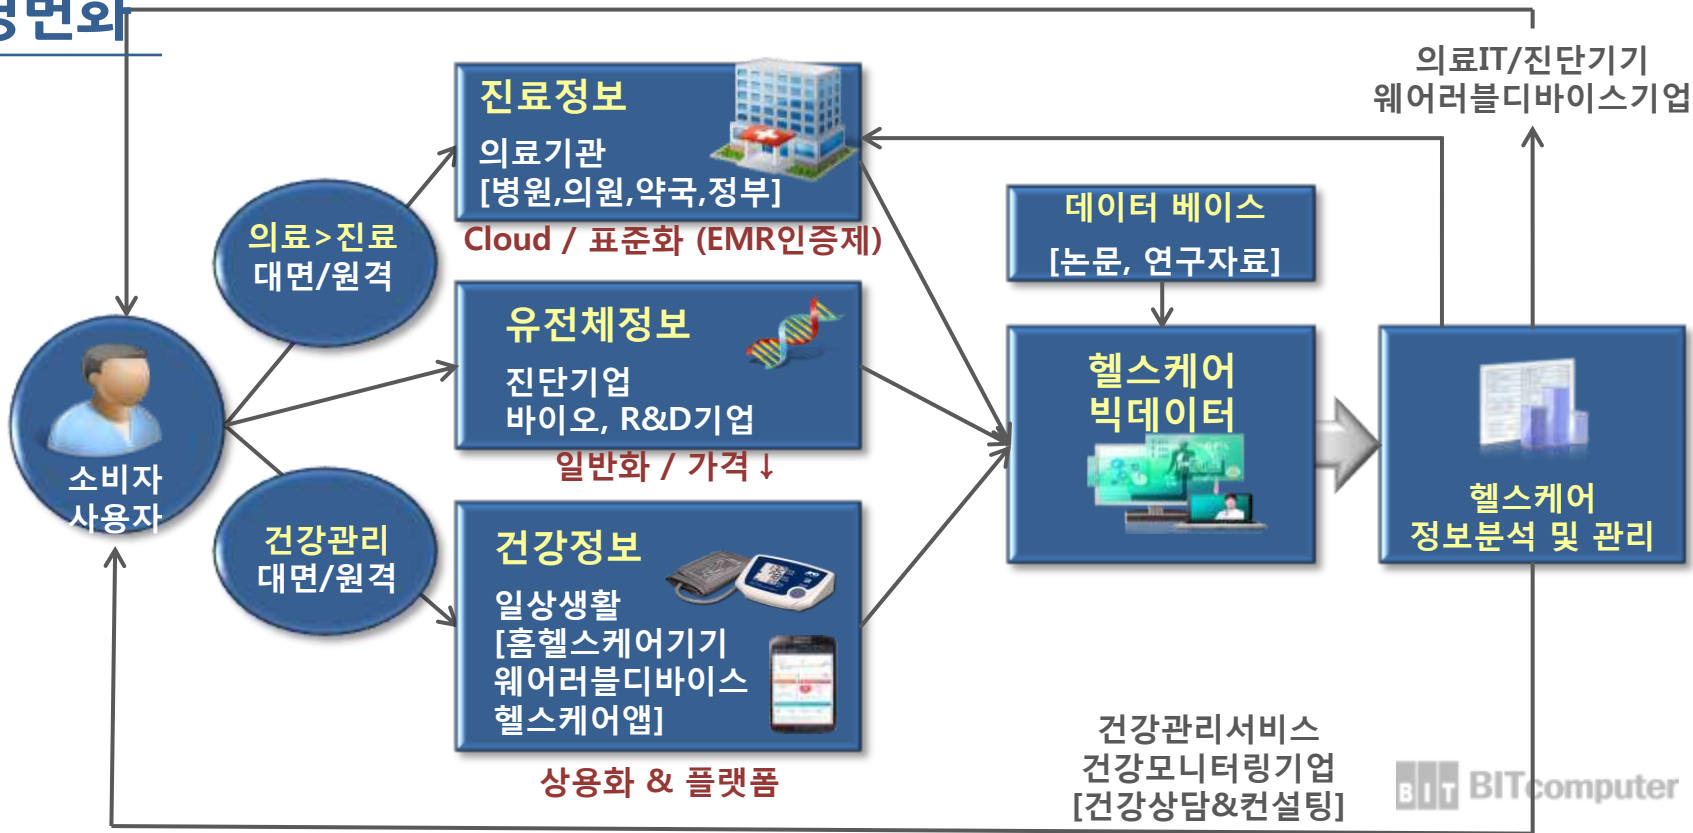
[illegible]변화

진료정보
의료기관
[병원,의원,약국,정부]
Cloud / 표준화 (EMR인증제)

의료>진료
대면/원격

유전체정보
진단기업
바이오, R&D기업
일반화 / 가격↓

소비자
사용자

건강관리
대면/원격

건강정보
일상생활
[홈헬스케어기기
웨어러블디바이스
헬스케어앱]
상용화 & 플랫폼

데이터 베이스
[논문, 연구자료]

헬스케어
빅데이터

의료IT/진단기기
웨어러블디바이스기업

헬스케어
정보분석 및 관리

건강관리서비스
건강모니터링기업
[건강상담&컨설팅]

BIT BITcomputer